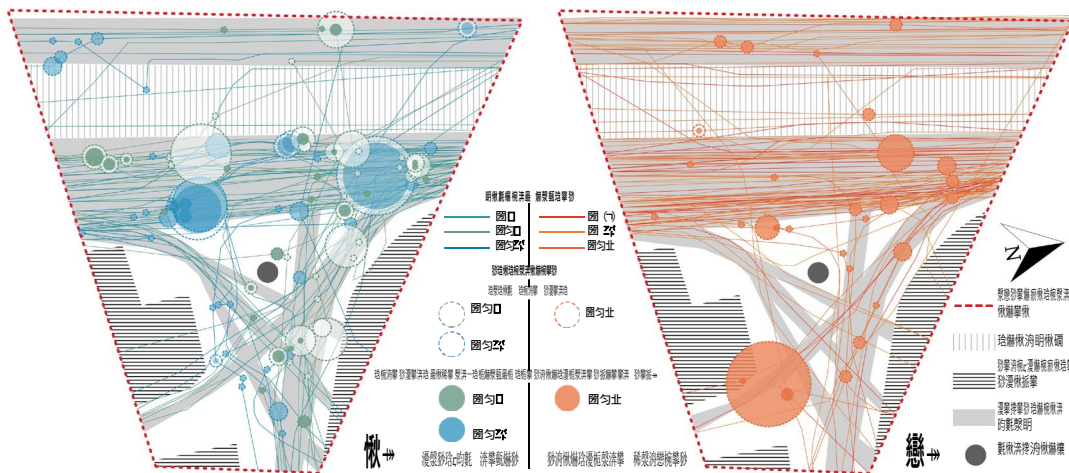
明樹鸛楸棣洓霾 瓣攀瓻琣攀眇
圂〇
圂匀〇
圂匀琣
圂 (ㄱ)
圂 琣
圂匀壮
眇瓻楸琣瓻攀洓楸攀瓻眇
琣瓻琣瓻 瓻琣瓻 眇瓻洓
圂匀〇
圂匀壮
圂匀琣
琣瓻楸攀 眇攀瓻洓琣 瓻攀楸攀 攀洓 琣楸攀瓻 眇洓楸琣瓻攀洓攀 眇瓻攀攀洓
圂匀〇
圂匀壮
圂匀琣
楸
瀀礀眇琣 洓攀楸眇
眇洓楸琣瀀攀洓攀 稀攀洓攀眇
戀
N
聚戀眇攀洓楸琣攀楸 楸攀楸
琣瓻楸洓明楸
眇攀洓楸瓻攀楸琣 眇瀀楸攀
瀀攀攀眇琣攀楸洓 眇攀明
鸛楸洓洓楸攀